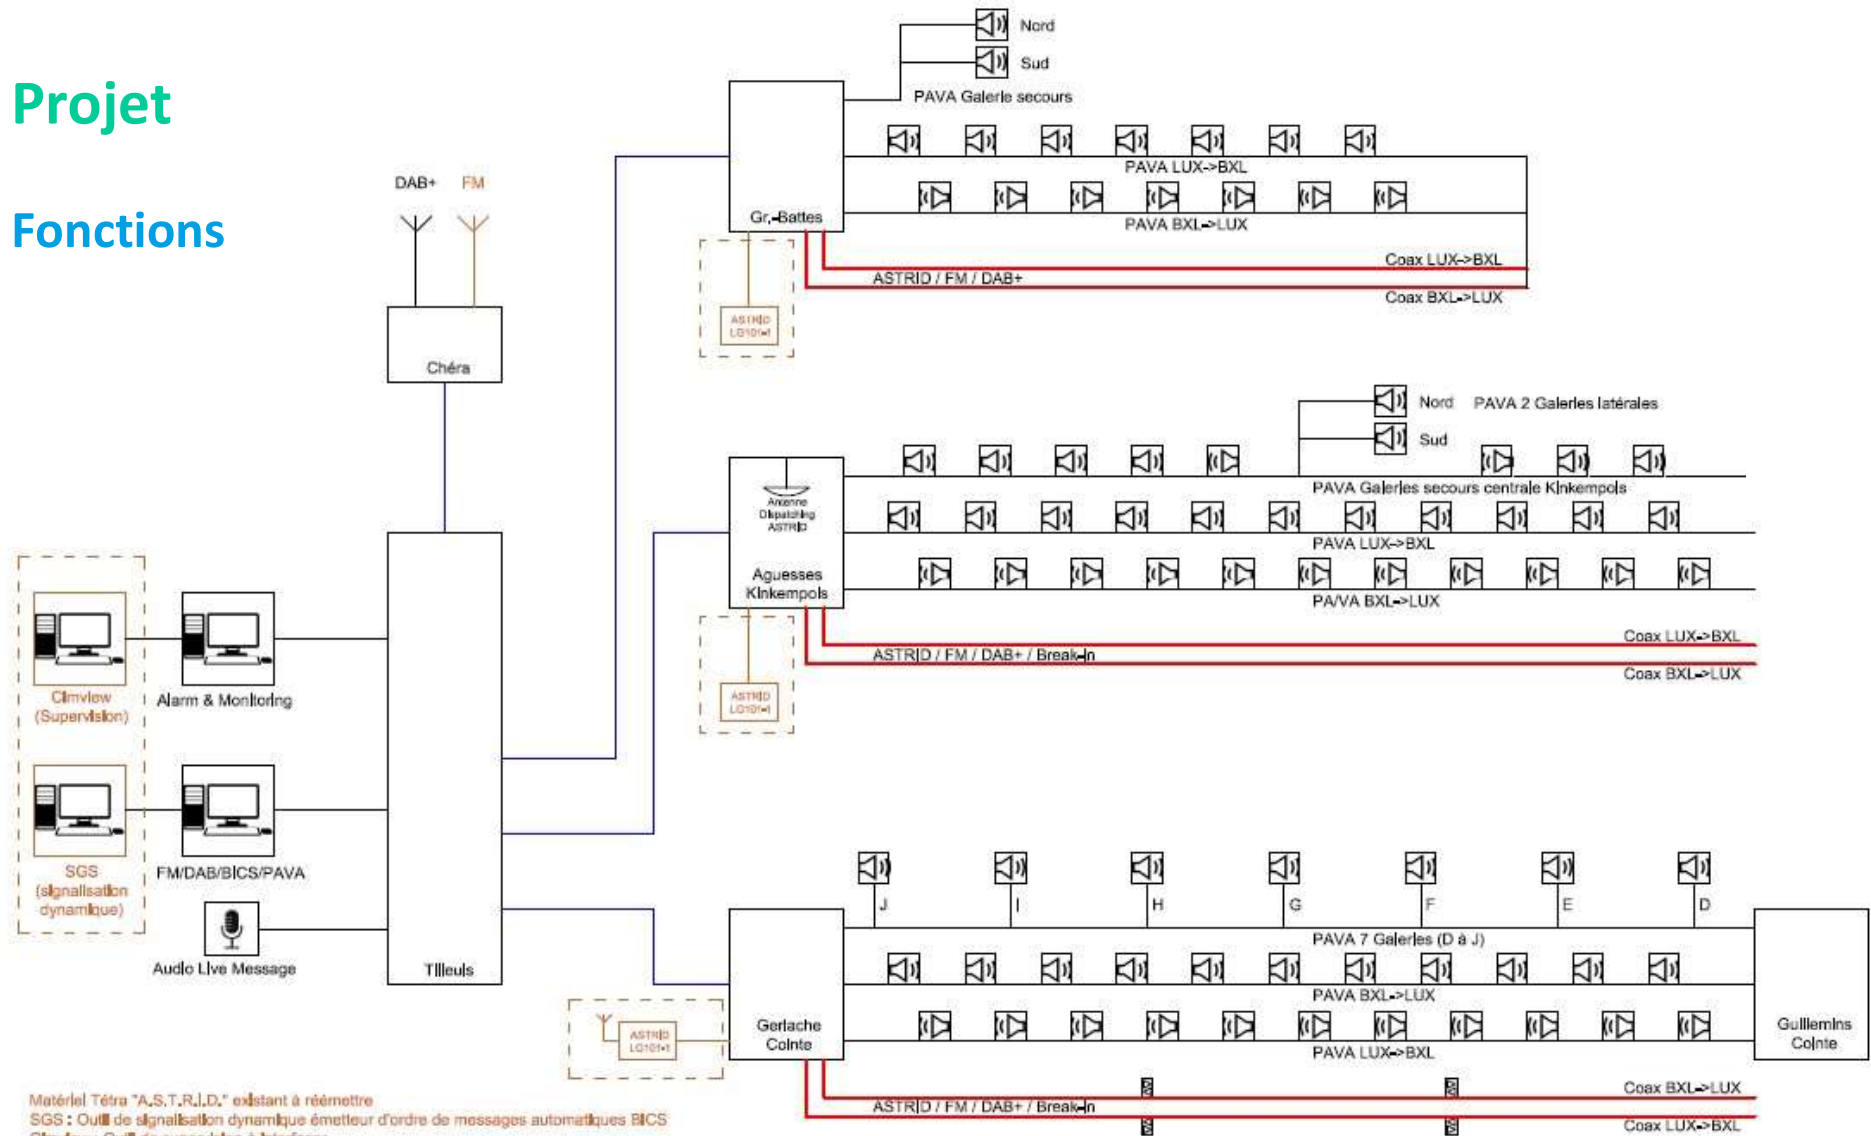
Projet

Fonctions

Nord
Sud
PAVA Galerie secours
PAVA LUX->BXL
PAVA BXL->LUX
Gr.-Battes
Coax LUX->BXL
ASTRID / FM / DAB+
Coax BXL->LUX
ASTRID LO101-1

DAB+ FM
Chéra

Nord PAVA 2 Galeries latérales
Sud
PAVA Galeries secours centrale Kinkempois
Antenne Dispatching ASTRID
PAVA LUX->BXL
Aguesses Kinkempois
PA/VA BXL->LUX
Coax LUX->BXL
ASTRID / FM / DAB+ / Break-In
Coax BXL->LUX
ASTRID LO101-1

Cimview (Supervision)
Alarm & Monitoring
SGS (signalisation dynamique)
FM/DAB/BICS/PAVA
Audio Live Message
Tilleuls

J I H G F E D
PAVA 7 Galeries (D à J)
PAVA BXL->LUX
ASTRID LO101-1
Gerlache Cointe
PAVA LUX->BXL
Guillemins Cointe
Coax BXL->LUX
ASTRID / FM / DAB+ / Break-In
Coax LUX->BXL

Matériel Tétra "A.S.T.R.I.D." existant à réémettre
SGS : Outil de signalisation dynamique émetteur d'ordre de messages automatiques BICS
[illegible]